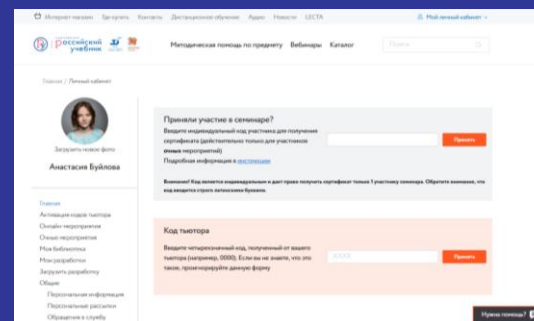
Интернет-магазин Где купить Контакты Дистанционное обучение Аудио Новости LECTA

Мой личный кабинет

российский учебник

Методическая помощь по предмету Вебинары Каталог

Поиск

Главная / Личный кабинет

Загрузить новое фото

Анастасия Буйлова

Главная
Активация кодов тьютора
Онлайн-мероприятия
Очные мероприятия
Моя библиотека
Мои разработки
Загрузить разработку
Общее
Персональная информация
Персональные рассылки
Обращения в службу

Приняли участие в семинаре?

Введите индивидуальный код участника для получения сертификата (действительно только для участников очных мероприятий)

Подробная информация в инструкции

Принять

Внимание! Код является индивидуальным и дает право получить сертификат только 1 участнику семинара. Обратите внимание, что код вводится строго латинскими буквами.

Код тьютора

Введите четырехзначный код, полученный от вашего тьютора (например, 0000). Если вы не знаете, что это такое, проигнорируйте данную форму

XXXX

Принять

Нужна помощь?